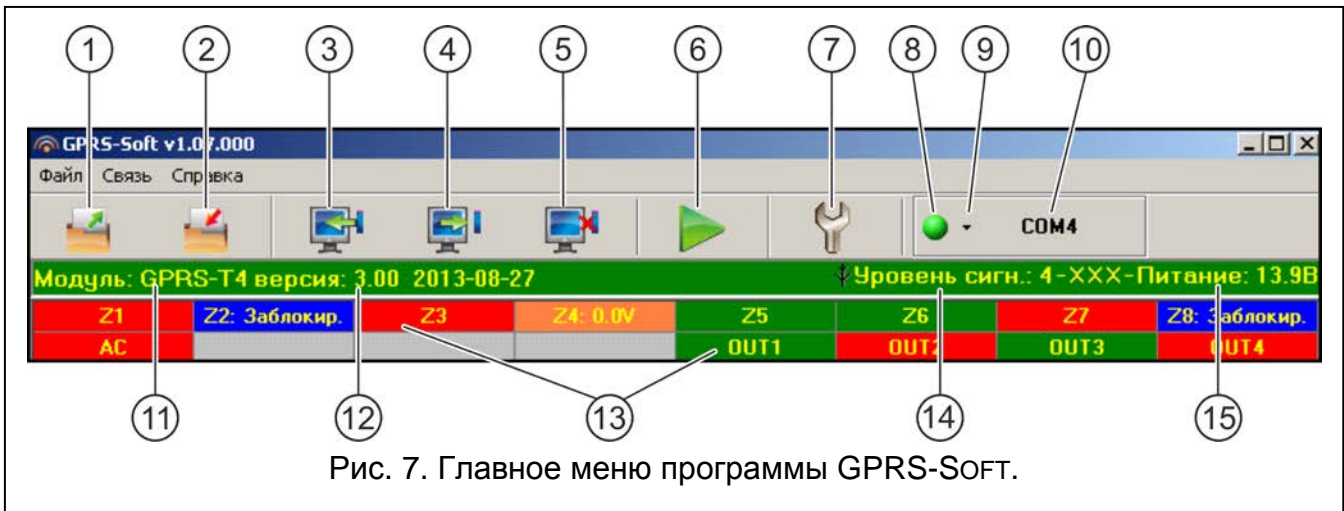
1 2 3 4 5 6 7 8 9 10

GPRS-Soft v1.07.000

Файл Связь Справка

COM4

Модуль: GPRS-T4 версия: 3.00 2013-08-27

Уровень сигн.: 4-XXX-Питание: 13.9B

| Z1 | Z2: Заблокир. | Z3 | Z4: 0.0V | Z5 | Z6 | Z7 | Z8: Заблокир. |
|---|---|---|---|---|---|---|---|
| AC | | | | OUT1 | OUT2 | OUT3 | OUT4 |

11 12 13 14 15

Рис. 7. Главное меню программы GPRS-SOFT.